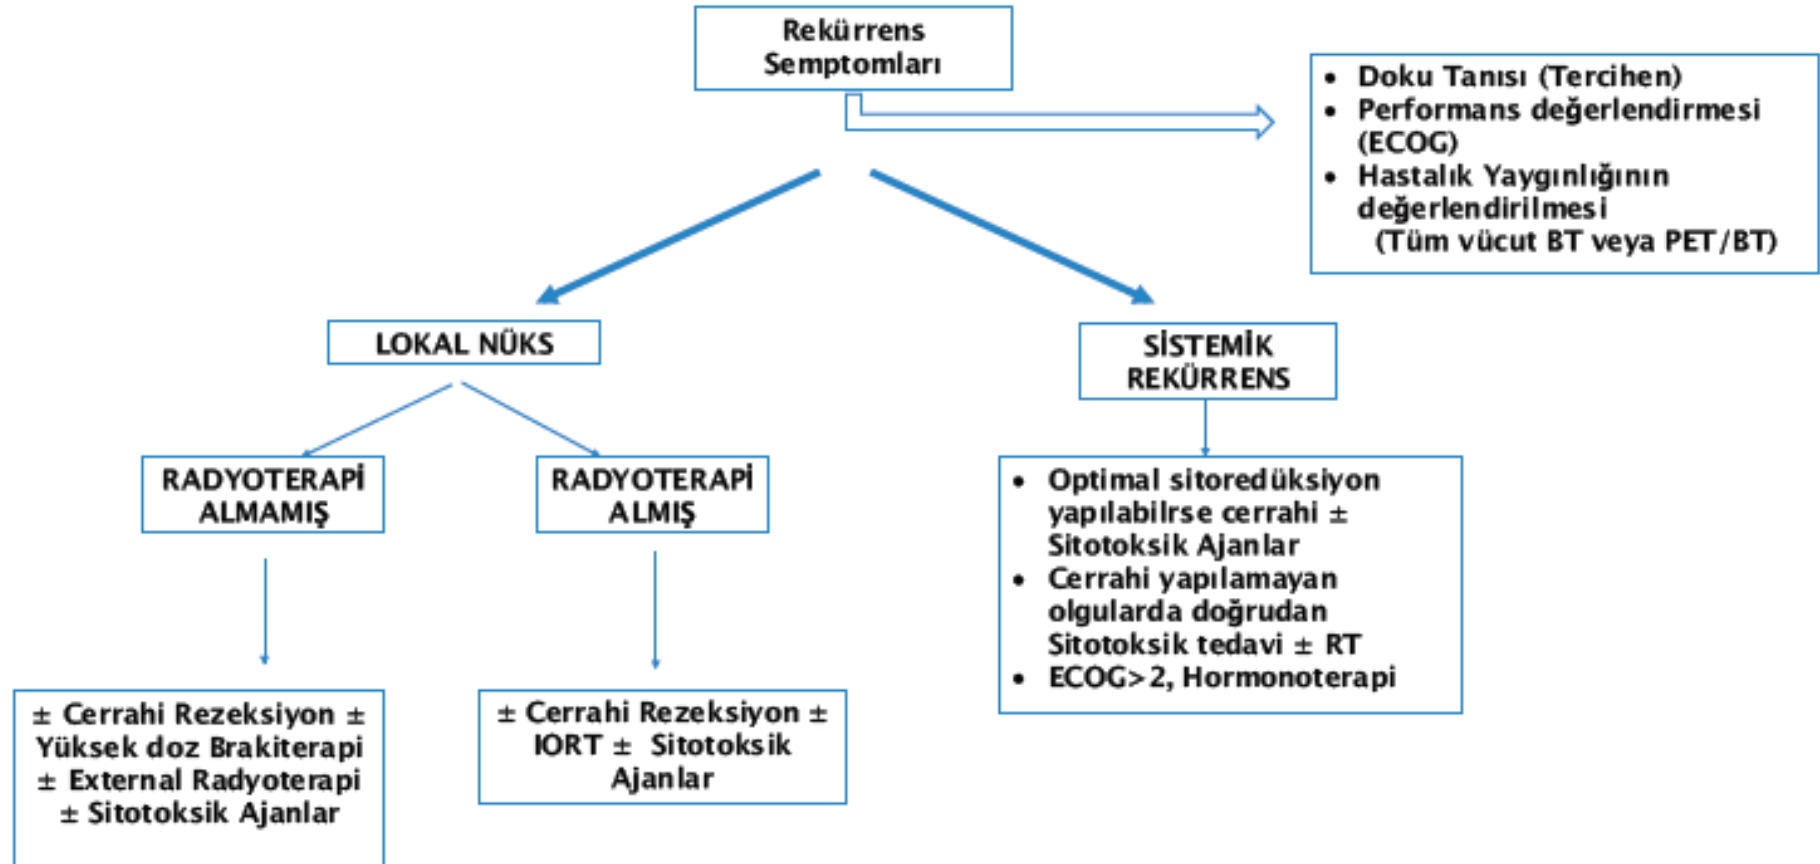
Rekürrens Semptomları

• Doku Tanısı (Tercihen)
• Performans değerlendirmesi (ECOG)
• Hastalık Yaygınlığının değerlendirilmesi (Tüm vücut BT veya PET/BT)

LOKAL NÜKS

SİSTEMİK REKÜRRENS

RADYOTERAPİ ALMAMIŞ

RADYOTERAPİ ALMIŞ

• Optimal sitoredüksiyon yapılabilrse cerrahi ± Sitotoksik Ajanlar
• Cerrahi yapılamayan olgularda doğrudan Sitotoksik tedavi ± RT
• ECOG>2, Hormonoterapi

± Cerrahi Rezeksiyon ± Yüksek doz Brakiterapi ± External Radyoterapi ± Sitotoksik Ajanlar

± Cerrahi Rezeksiyon ± IORT ± Sitotoksik Ajanlar